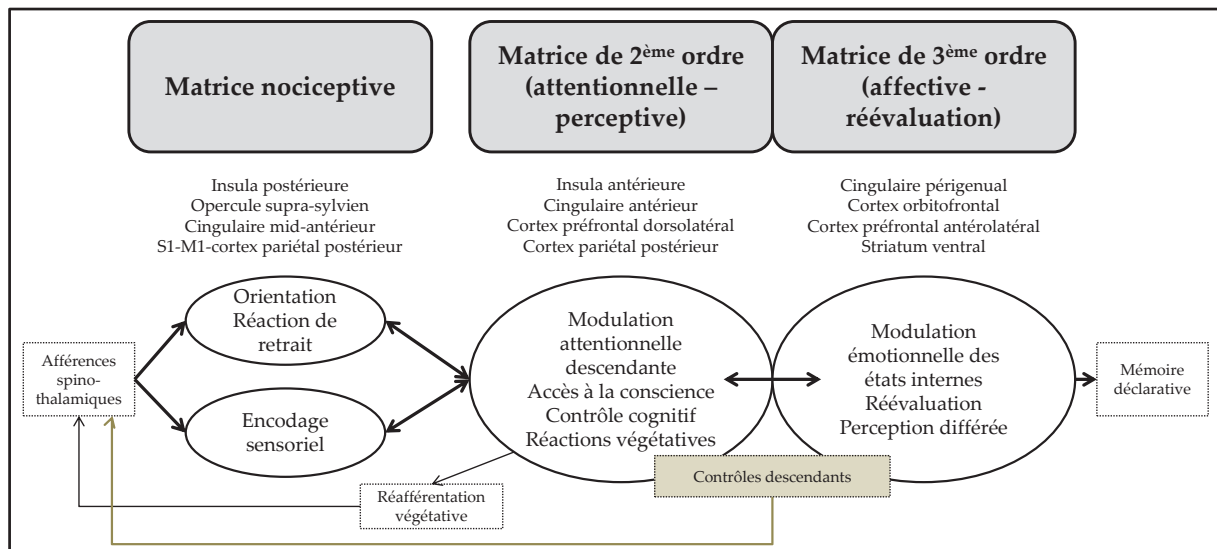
Matrice nociceptive

Matrice de 2$^{ème}$ ordre (attentionnelle – perceptive)

Matrice de 3$^{ème}$ ordre (affective - réévaluation)

Insula postérieure
Opercule supra-sylvien
Cingulaire mid-antérieur
S1-M1-cortex pariétal postérieur

Insula antérieure
Cingulaire antérieur
Cortex préfrontal dorsolatéral
Cortex pariétal postérieur

Cingulaire périgenual
Cortex orbitofrontal
Cortex préfrontal antérolatéral
Striatum ventral

Afférences spino-thalamiques

Orientation
Réaction de retrait

Encodage sensoriel

Modulation attentionnelle descendante
Accès à la conscience
Contrôle cognitif
Réactions végétatives

Modulation émotionnelle des états internes
Réévaluation
Perception différée

Mémoire déclarative

Réafférentation végétative

Contrôles descendants